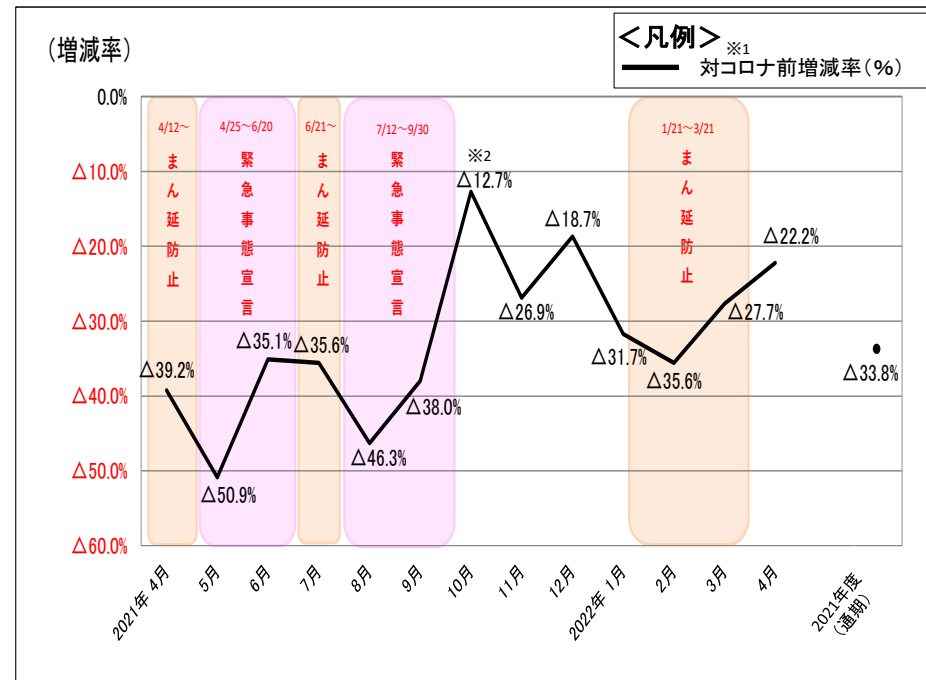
（増減率）

＜凡例＞※1
対コロナ前増減率（%）

0.0%
△10.0%
△20.0%
△30.0%
△40.0%
△50.0%
△60.0%

4/12～
まん延防止

4/25～6/20
緊急事態宣言

6/21～
まん延防止

7/12～9/30
緊急事態宣言

1/21～3/21
まん延防止

※2
△12.7%
△18.7%
△22.2%
△39.2%
△50.9%
△35.1%
△35.6%
△46.3%
△38.0%
△26.9%
△31.7%
△35.6%
△27.7%
△33.8%

2021年 4月
5月
6月
7月
8月
9月
10月
11月
12月
2022年 1月
2月
3月
4月
2021年度（通期）